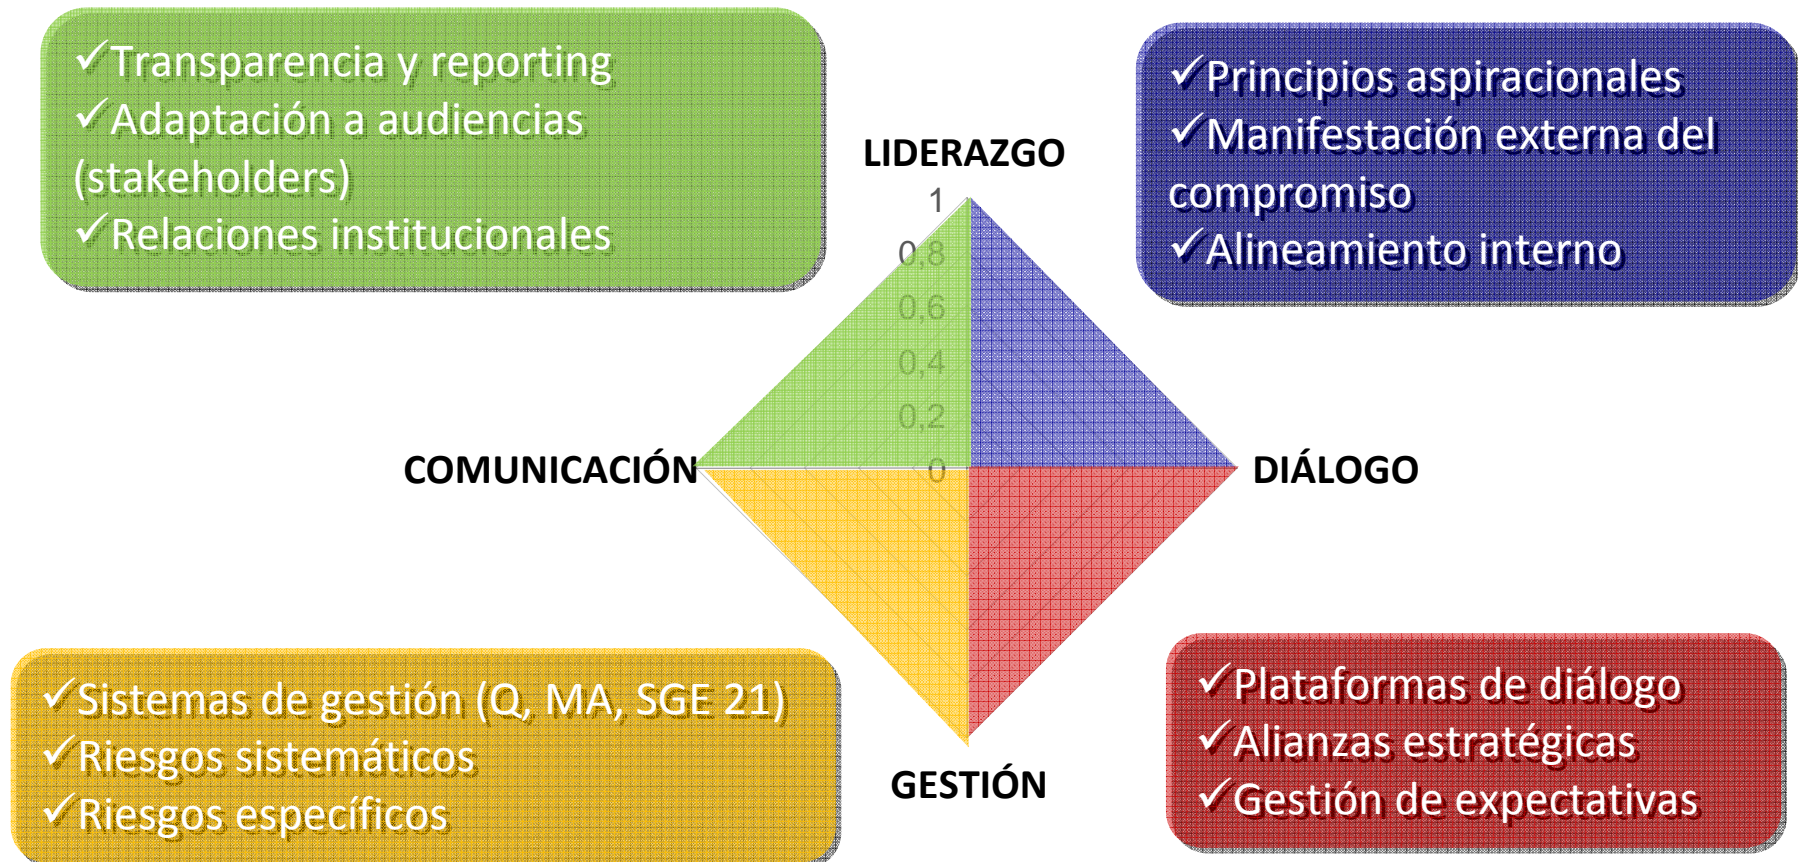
✓Transparencia y reporting
✓Adaptación a audiencias (stakeholders)
✓Relaciones institucionales

✓Principios aspiracionales
✓Manifestación externa del compromiso
✓Alineamiento interno

LIDERAZGO

1
0,8
0,6
0,4
0,2
0

COMUNICACIÓN

DIÁLOGO

GESTIÓN

✓Sistemas de gestión (Q, MA, SGE 21)
✓Riesgos sistemáticos
✓Riesgos específicos

✓Plataformas de diálogo
✓Alianzas estratégicas
✓Gestión de expectativas